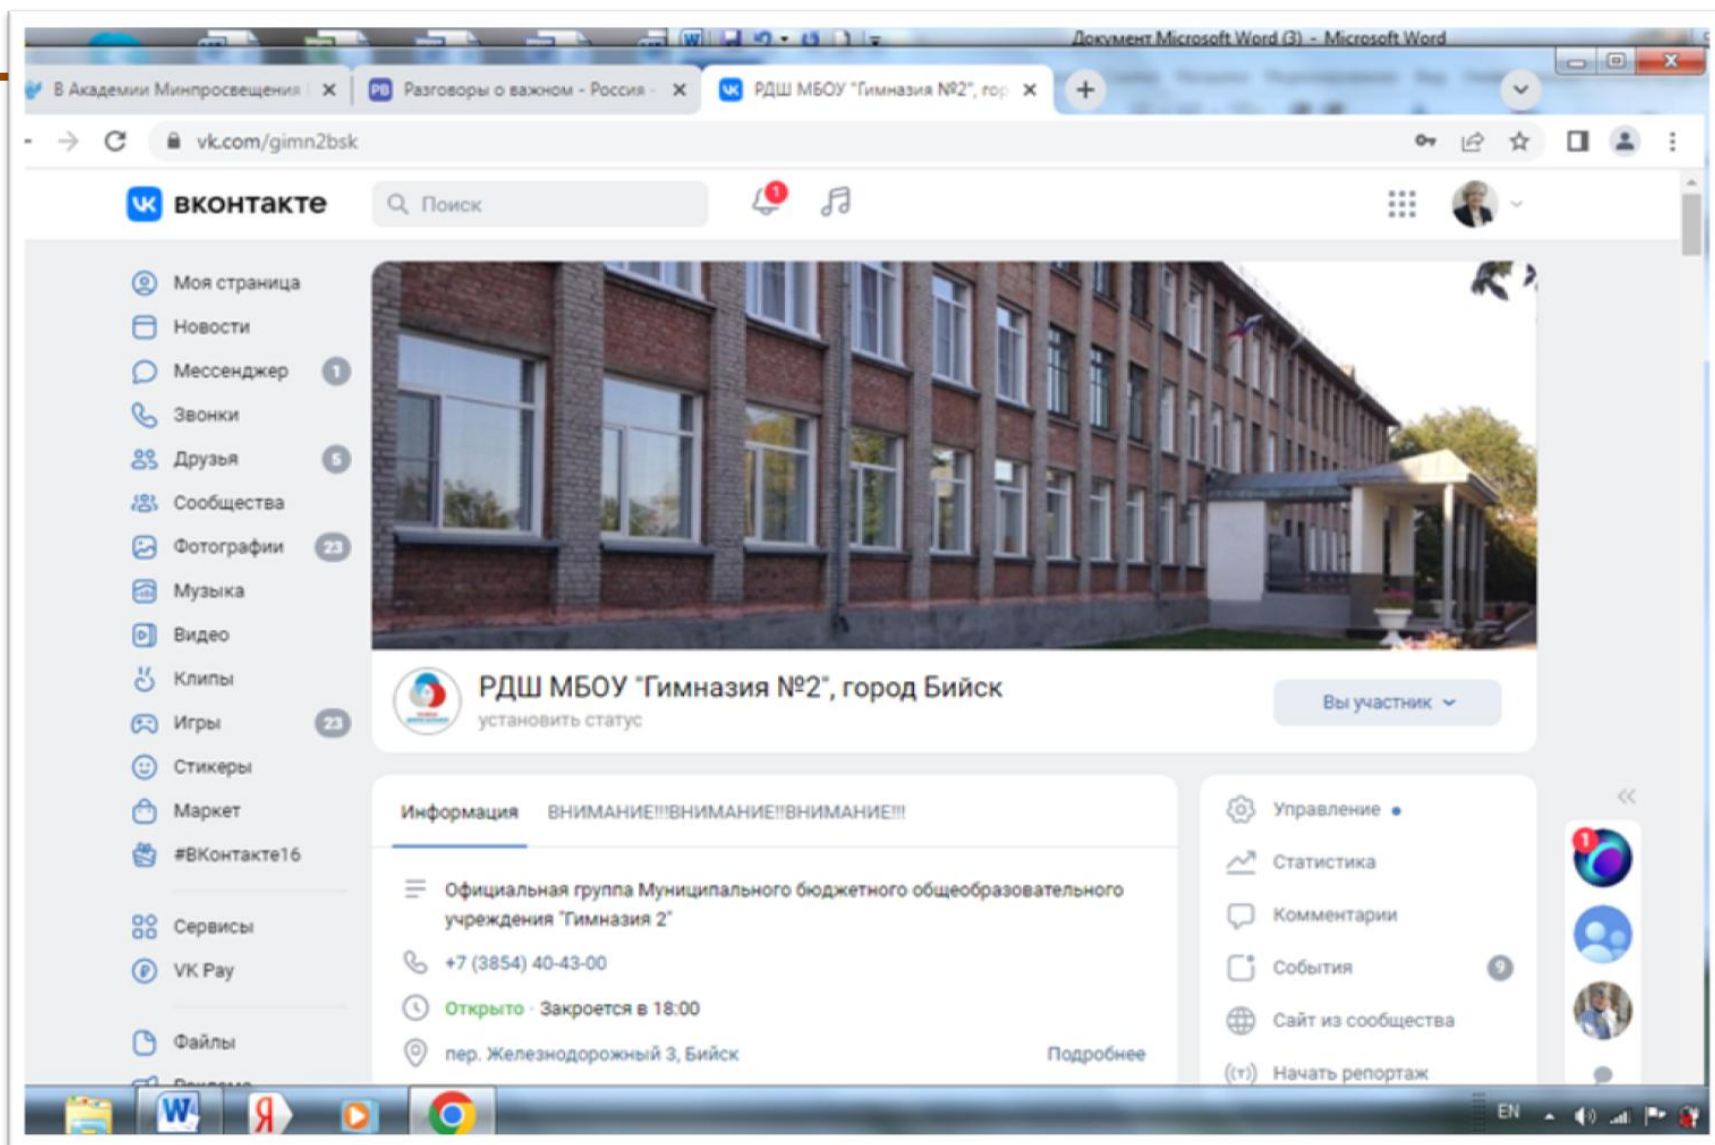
Документ Microsoft Word (3) - Microsoft Word

В Академии Минпросвещения | ×
Разговоры о важном - Россия - ×
РДШ МБОУ "Гимназия №2", гор ×
+

vk.com/gimn2bsk

вконтакте
Поиск
1

Моя страница
Новости
Мессенджер 1
Звонки
Друзья 5
Сообщества
Фотографии 23
Музыка
Видео
Клипы
Игры 23
Стикеры
Маркет
#ВКонтакте16
Сервисы
VK Pay
Файлы
Реклама

РДШ МБОУ "Гимназия №2", город Бийск
установить статус
Вы участник

Информация
ВНИМАНИЕ!!!ВНИМАНИЕ!!ВНИМАНИЕ!!!

Официальная группа Муниципального бюджетного общеобразовательного учреждения "Гимназия 2"
+7 (3854) 40-43-00
Открыто · Закроется в 18:00
пер. Железнодорожный 3, Бийск
Подробнее

Управление
Статистика
Комментарии
События 9
Сайт из сообщества
Начать репортаж

1

EN